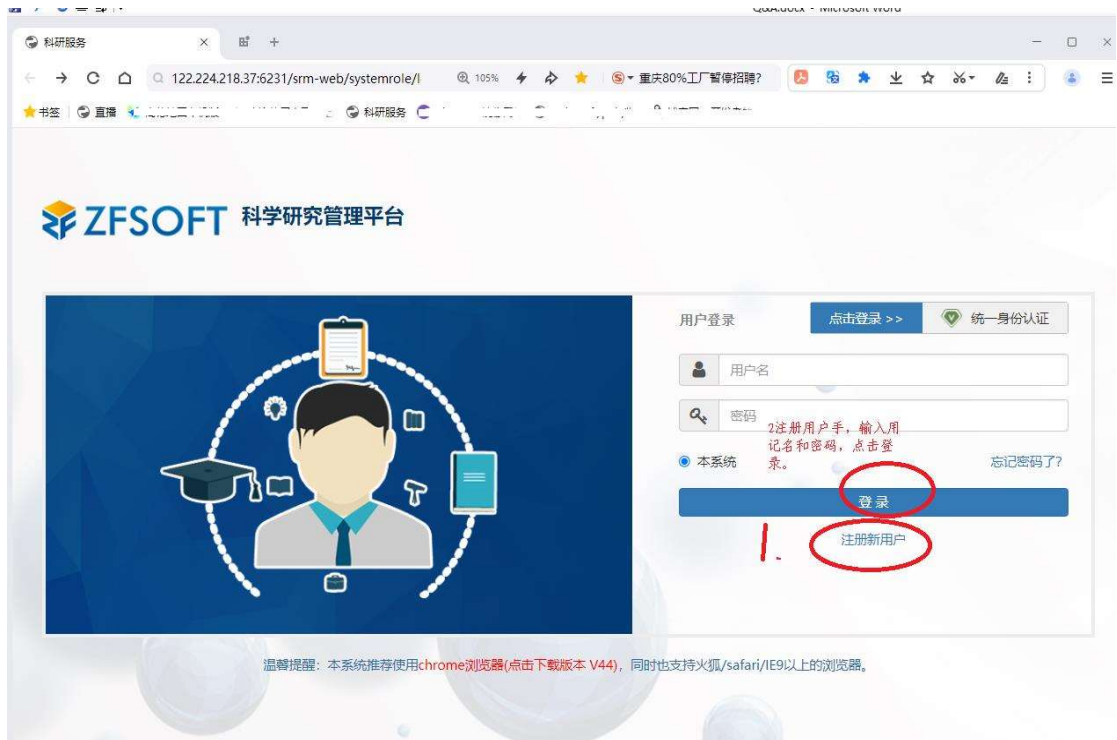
Q&A.docx - Microsoft Word

科研服务

122.224.218.37:6231/srm-web/systemrole/l

105%

重庆80%工厂暂停招聘?

书签 直播 科研服务

ZFSOFT 科学研究管理平台

用户登录

点击登录 >>

统一身份认证

用户名

密码

2注册用户手，输入用记名和密码，点击登录。

本系统

忘记密码了?

登录

1.

注册新用户

温馨提醒：本系统推荐使用chrome浏览器(点击下载版本 V44)，同时也支持火狐/safari/IE9以上的浏览器。